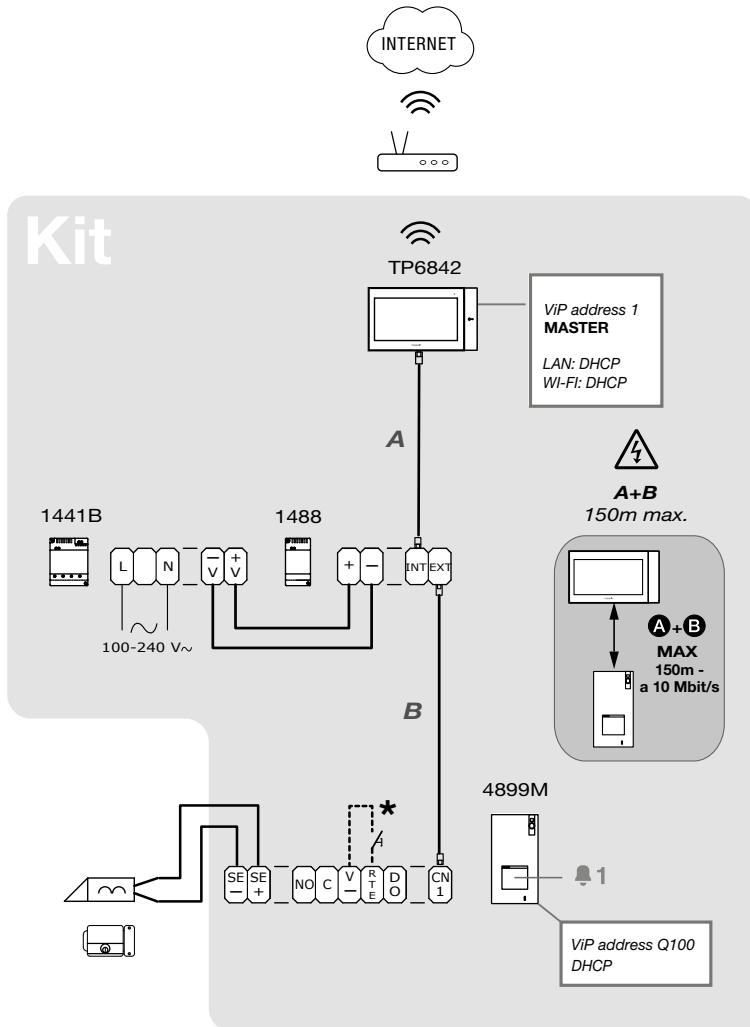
INTERNET

Kit

TP6842

ViP address 1
MASTER

LAN: DHCP
WI-FI: DHCP

A

A+B
150m max.

1441B

1488

L N

− V + V

+ −

INT EXT

100-240 V∼

A + B
MAX
150m -
a 10 Mbit/s

B

4899M

*

SE − SE + NO C V − RTE DO CN 1

1

ViP address Q100
DHCP